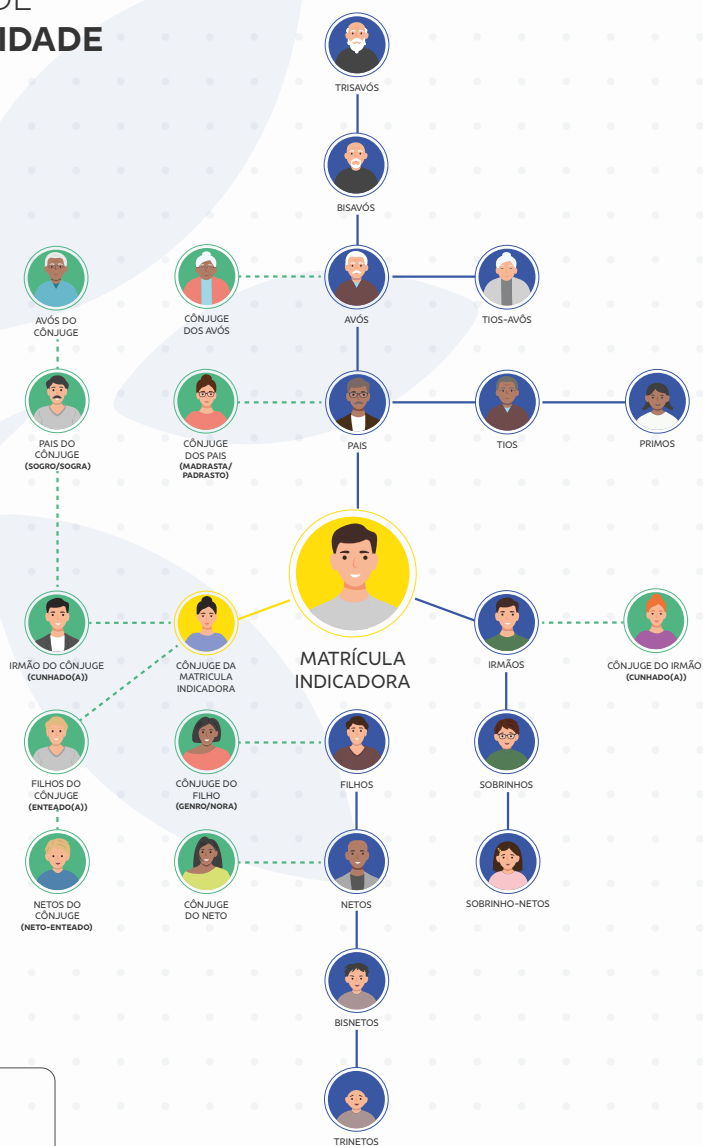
DE
IDADE

TRISAVÓS

BISAVÓS

AVÓS DO CÔNJUGE

CÔNJUGE DOS AVÓS

AVÓS

TIOS-AVÓS

PAIS DO CÔNJUGE (SOGRO/SOGRA)

CÔNJUGE DOS PAIS (MADRASTA/ PADRASTO)

PAIS

TIOS

PRIMOS

IRMÃO DO CÔNJUGE (CUNHADO(A))

CÔNJUGE DA MATRICULA INDICADORA

MATRÍCULA INDICADORA

IRMÃOS

CÔNJUGE DO IRMÃO (CUNHADO(A))

FILHOS DO CÔNJUGE (ENTEADO(A))

CÔNJUGE DO FILHO (GENRO/NORA)

FILHOS

SOBRINHOS

NETOS DO CÔNJUGE (NETO-ENTEADO)

CÔNJUGE DO NETO

NETOS

SOBRINHO-NETOS

BISNETOS

TRINETOS